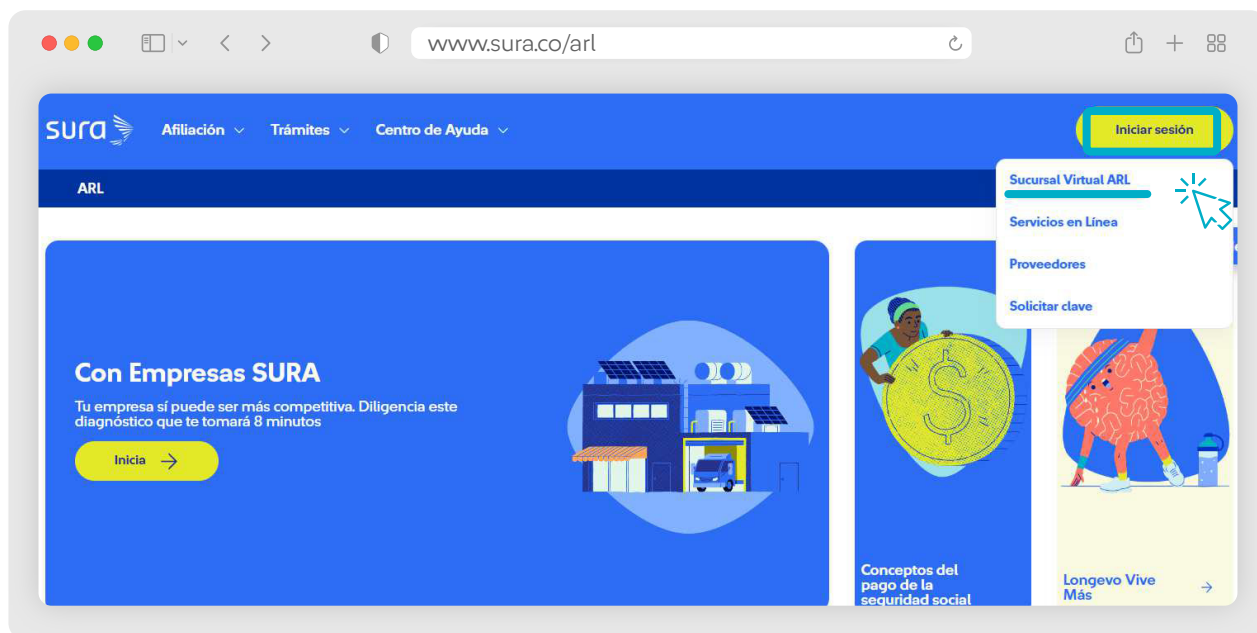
www.sura.co/arl

sura Afiliación Trámites Centro de Ayuda

Iniciar sesión

ARL

Sucursal Virtual ARL

Servicios en Línea

Proveedores

Solicitar clave

Con Empresas SURA

Tu empresa sí puede ser más competitiva. Diligencia este diagnóstico que te tomará 8 minutos

Inicia

Conceptos del pago de la seguridad social

Longevo Vive Más